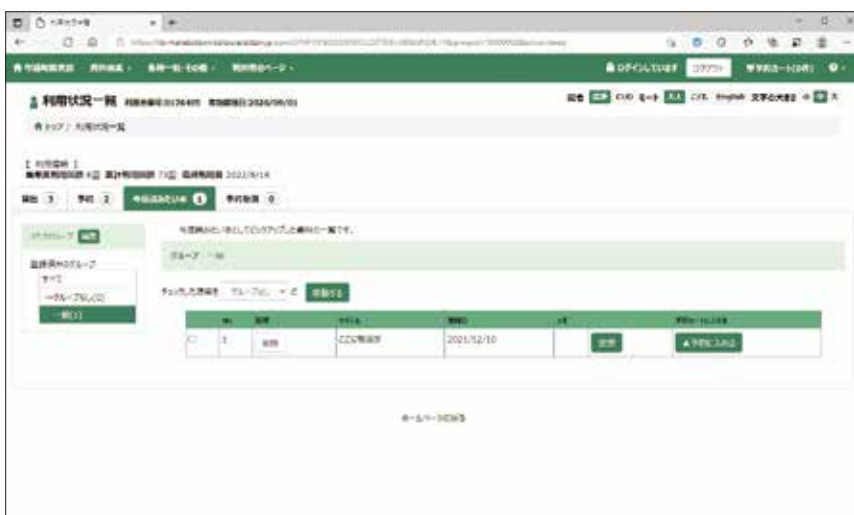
利用状況一覧

ログインしています　ログアウト

English

【 利用状況 】

貸出 3　予約 2　今後読みたい本 1　予約取置 0

グループ

グループ一覧

すべて

一般(1)

チェックした資料を　グループ　移動する

| | No. | 削除 | タイトル | 登録日 | メモ | | 予約かごに入れる |
|---|---|---|---|---|---|---|---|
| ☐ | 1 | 削除 | ここに物語 | 2021/12/10 | | 変更 | 予約に入れる |

ホームページの先頭へ